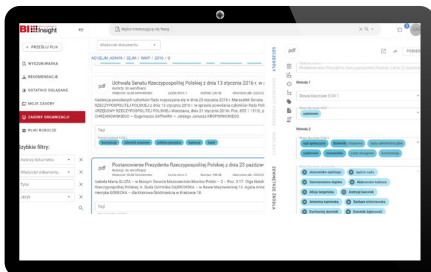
BII Insight

Wpisz interesującą cię frazę...

PRZEŚLIJ PLIK

WYSZUKIWANIA

REKOMENDACJE

OSTATNIO OGLĄDANE

MOJE ZASOBY

ZASOBY ORGANIZACJI

PLIKI ROBOCZE

Szybkie filtry:

Właściciel dokumentu

UCHWAŁY

Uchwała Senatu Rzeczypospolitej Polskiej z dnia 13 stycznia 2016 r. w sprawie

Postanowienie Prezydenta Rzeczypospolitej Polskiej z dnia 23 października

Tagi

pdf

Metoda 1

Metoda 2

WSZYSTKIE

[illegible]